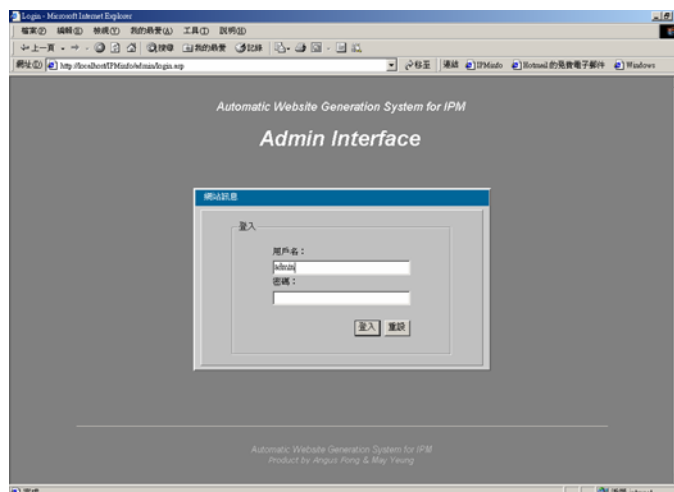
Login - Microsoft Internet Explorer

檔案(F) 編輯(E) 檢視(V) 我的最愛(A) 工具(T) 說明(H)

←上一頁 · → · 搜尋 我的最愛 記錄

網址(D) http://localhost/IPMinfo/admin/login.asp

移至 連結 IPMinfo Hotmail 的免費電子郵件 Windows

Automatic Website Generation System for IPM

Admin Interface

網站訊息

登入

用戶名：

admin

密碼：

登入 重設

Automatic Website Generation System for IPM
Product by Angus Fong & May Yeung

完成

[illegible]